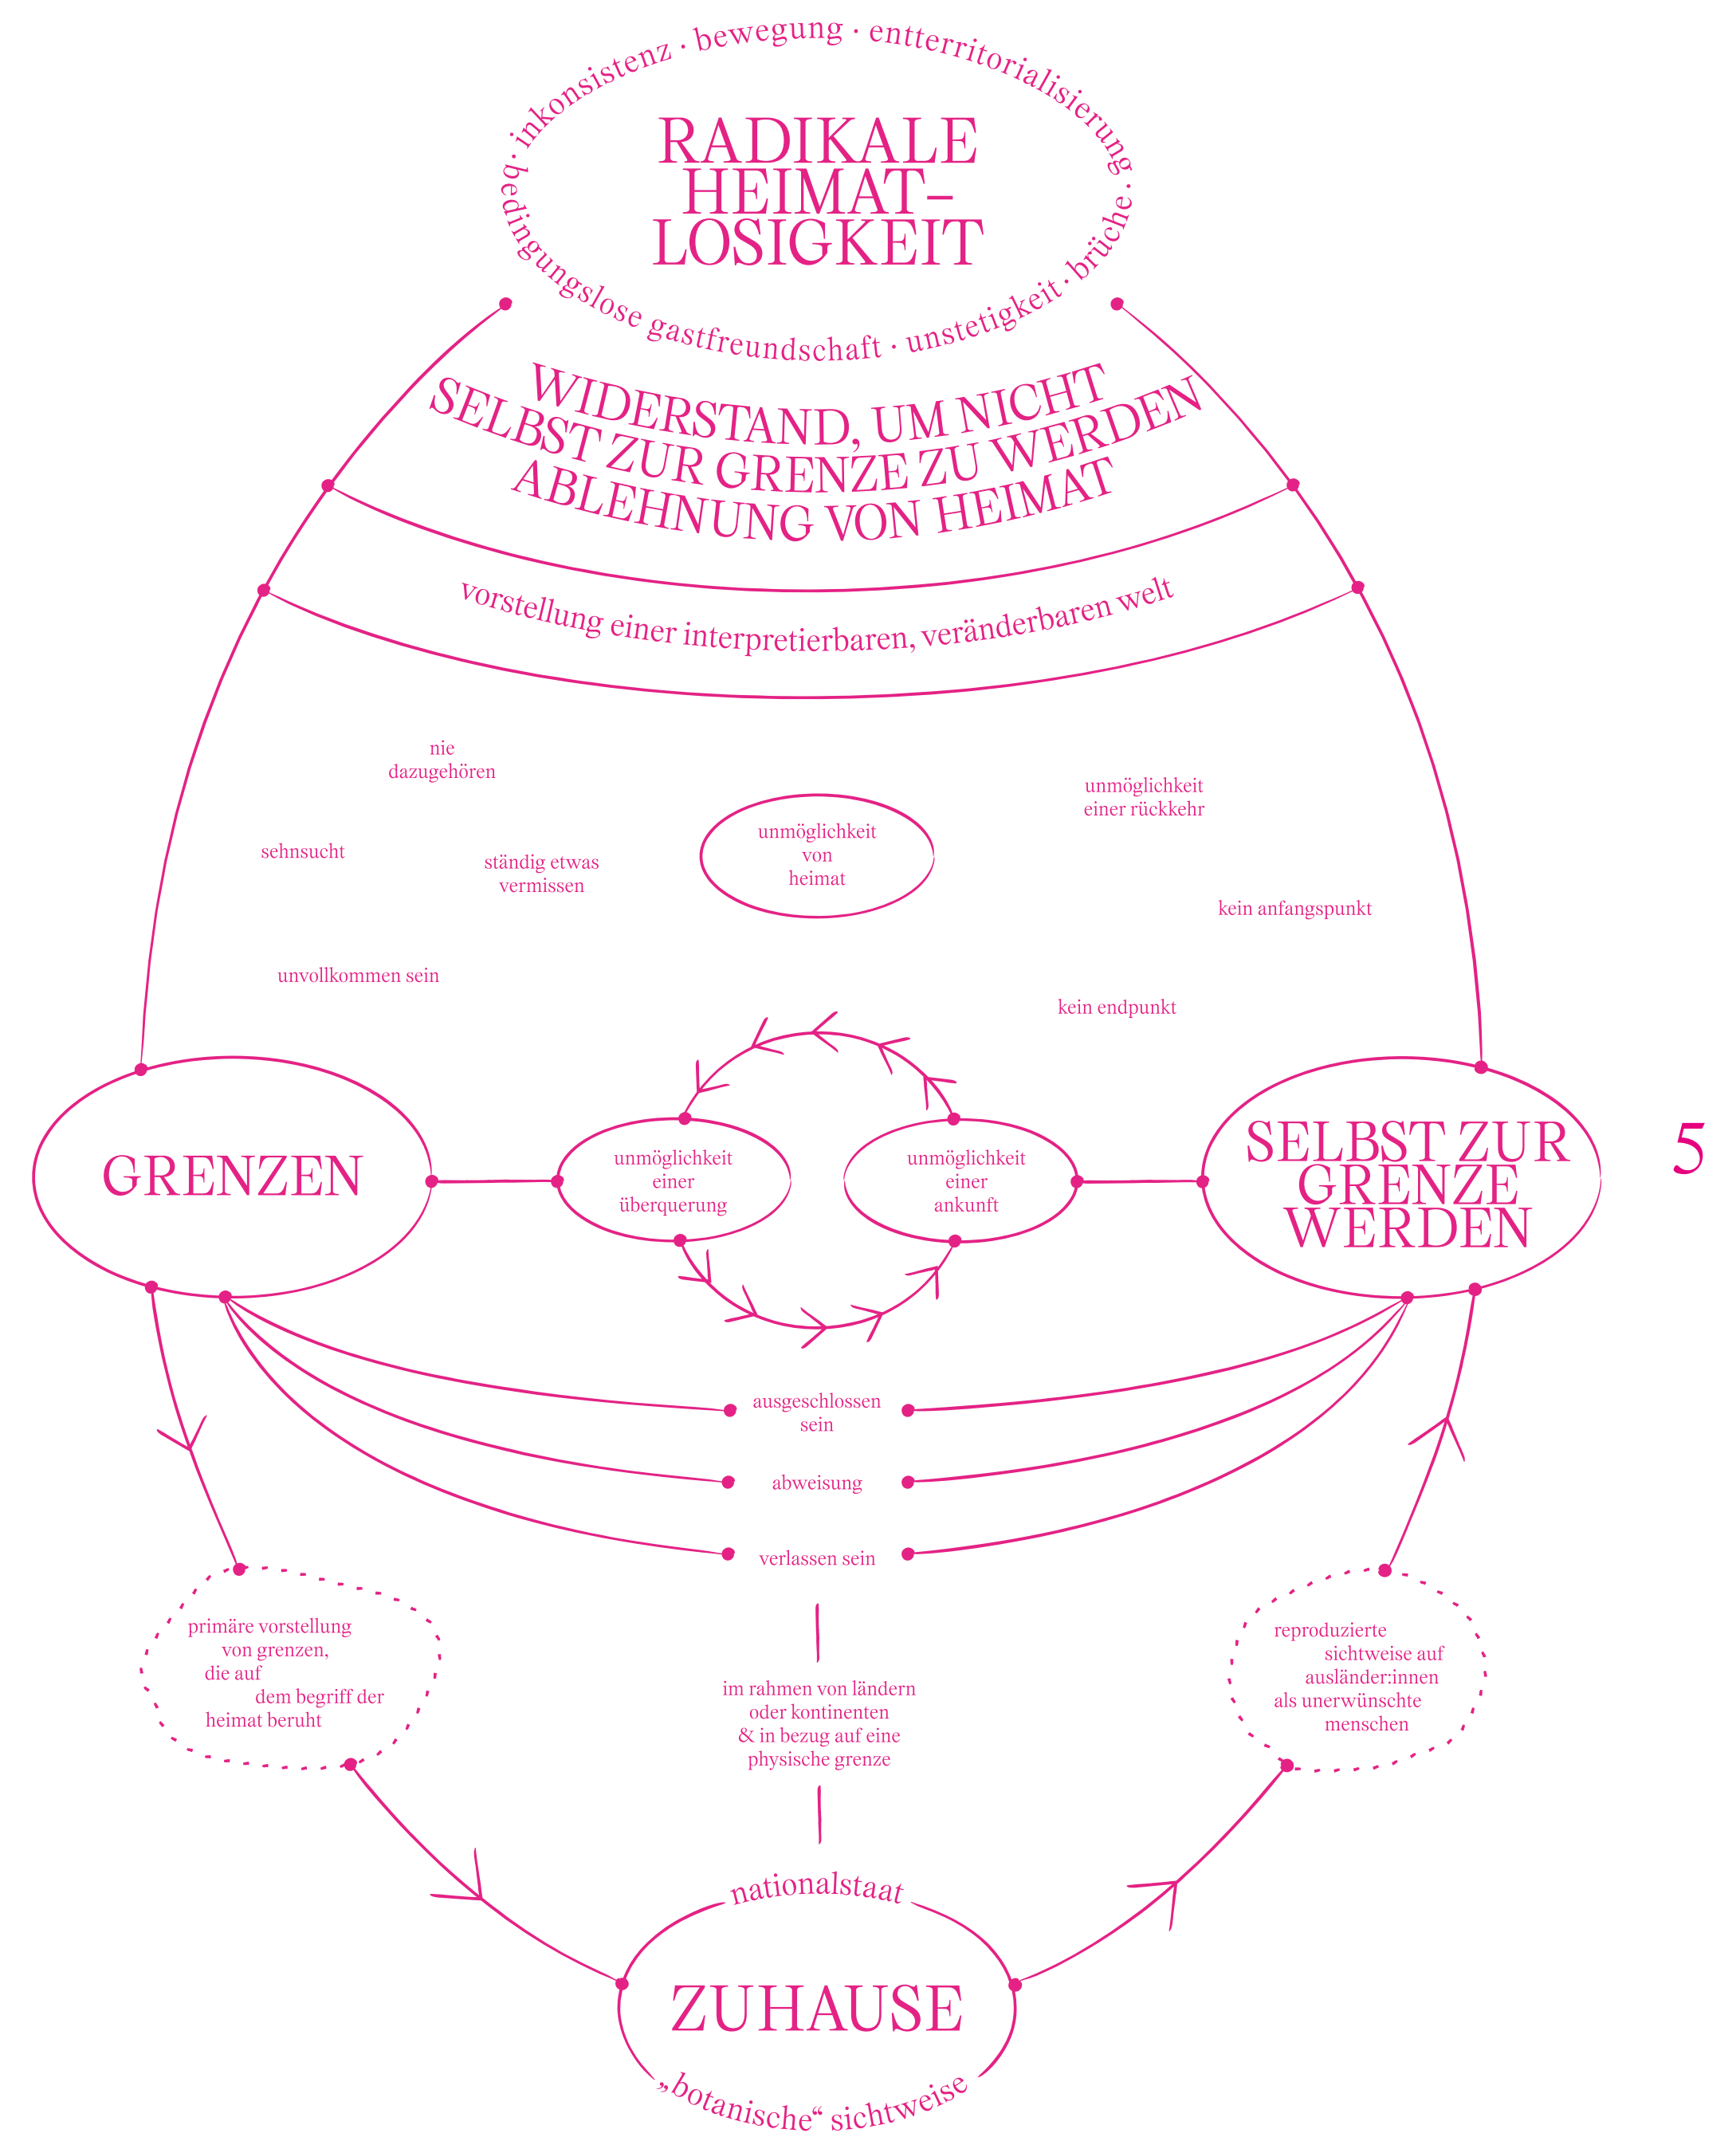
inkonsistenz · bewegung · entterritorialisierung · brüche · unstetigkeit · bedingungslose gastfreundschaft ·

RADIKALE HEIMAT–LOSIGKEIT

WIDERSTAND, UM NICHT SELBST ZUR GRENZE ZU WERDEN ABLEHNUNG VON HEIMAT

vorstellung einer interpretierbaren, veränderbaren welt

nie dazugehören

unmöglichkeit einer rückkehr

sehnsucht

ständig etwas vermissen

unmöglichkeit von heimat

kein anfangspunkt

unvollkommen sein

kein endpunkt

GRENZEN

unmöglichkeit einer überquerung

unmöglichkeit einer ankunft

SELBST ZUR GRENZE WERDEN

5

ausgeschlossen sein

abweisung

verlassen sein

primäre vorstellung von grenzen, die auf dem begriff der heimat beruht

im rahmen von ländern oder kontinenten & in bezug auf eine physische grenze

reproduzierte sichtweise auf ausländer:innen als unerwünschte menschen

nationalstaat

ZUHAUSE

„botanische“ sichtweise